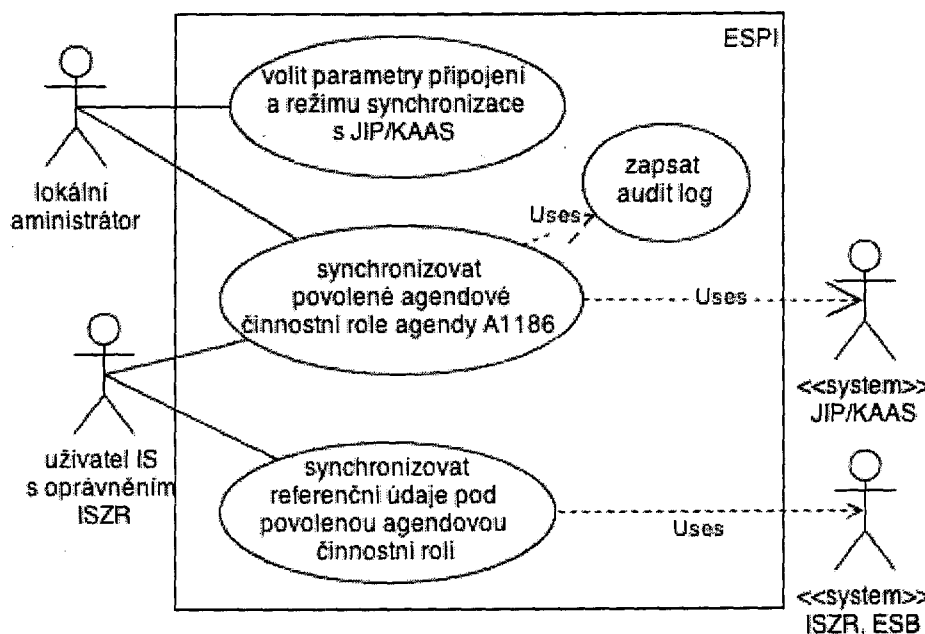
ESPI

lokální aministrátor

volit parametry připojení a režimu synchronizace s JIP/KAAS

zapsat audit log

Uses

synchronizovat povolené agendové činnostní role agendy A1186

Uses

<<system>> JIP/KAAS

uživatel IS s oprávněním ISZR

synchronizovat referenční údaje pod povolenou agendovou činnostní rolí

Uses

<<system>> ISZR, ESB